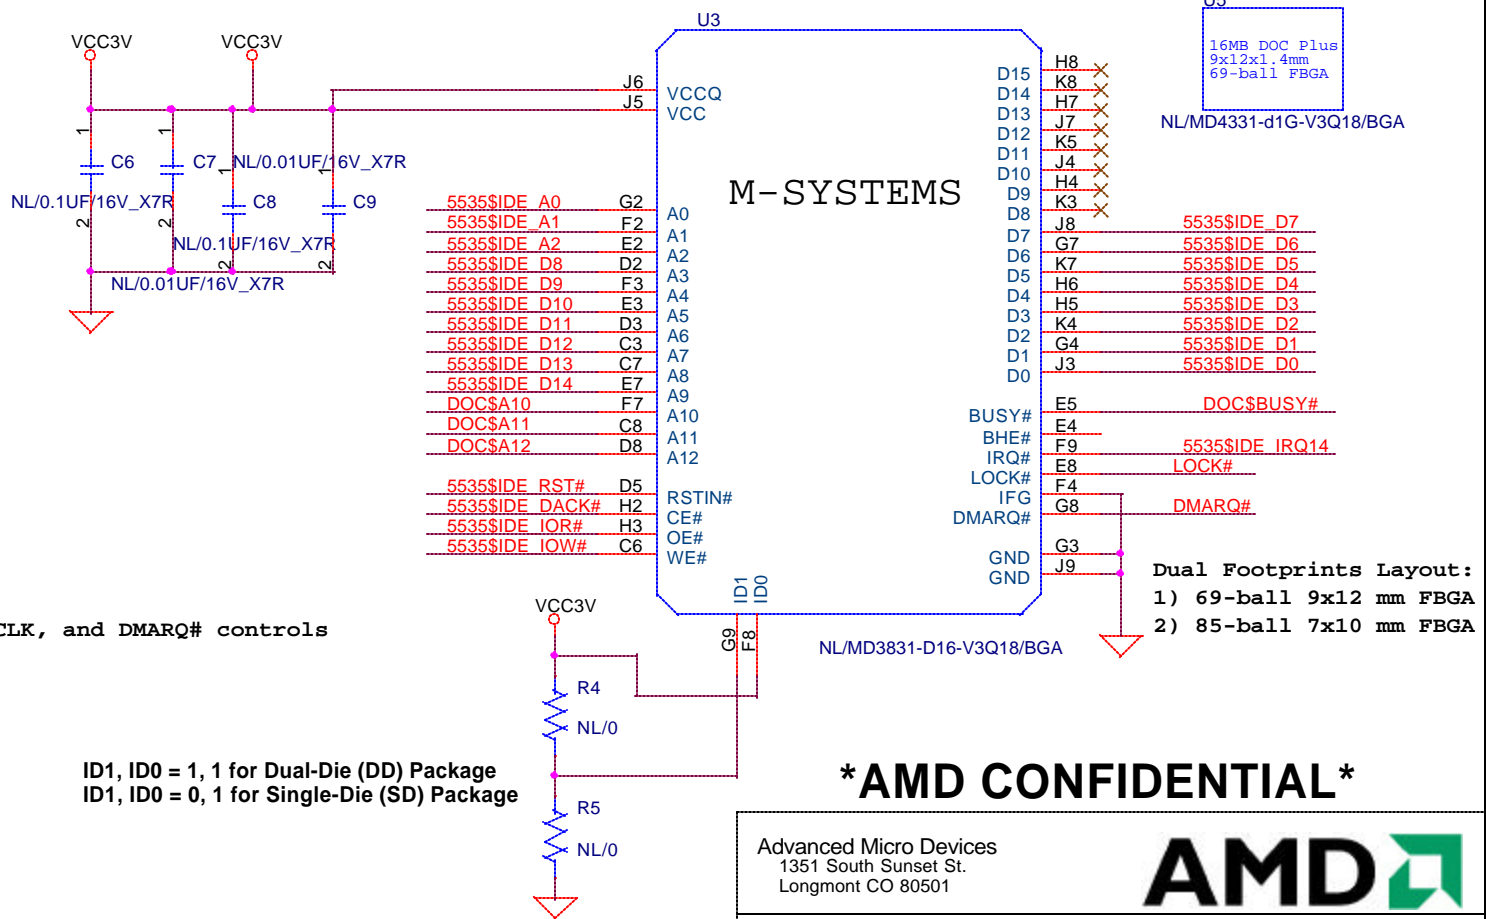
VCC3V VCC3V

U3

J6 VCCQ
J5 VCC

C6 C7 NL/0.01UF/16V_X7R
NL/0.1UF/16V_X7R C8 C9
NL/0.1UF/16V_X7R
NL/0.01UF/16V_X7R

1 1 1 1
2 2 2 2

M-SYSTEMS

5535$IDE_A0 G2 A0
5535$IDE_A1 F2 A1
5535$IDE_A2 E2 A2
5535$IDE_D8 D2 A3
5535$IDE_D9 F3 A4
5535$IDE_D10 E3 A5
5535$IDE_D11 D3 A6
5535$IDE_D12 C3 A7
5535$IDE_D13 C7 A8
5535$IDE_D14 E7 A9
DOC$A10 F7 A10
DOC$A11 C8 A11
DOC$A12 D8 A12

5535$IDE_RST# D5 RSTIN#
5535$IDE_DACK# H2 CE#
5535$IDE_IOR# H3 OE#
5535$IDE_IOW# C6 WE#

ID1 ID0
G9 F8

D15 H8
D14 K8
D13 H7
D12 J7
D11 K5
D10 J4
D9 H4
D8 K3
D7 J8 5535$IDE_D7
D6 G7 5535$IDE_D6
D5 K7 5535$IDE_D5
D4 H6 5535$IDE_D4
D3 H5 5535$IDE_D3
D2 K4 5535$IDE_D2
D1 G4 5535$IDE_D1
D0 J3 5535$IDE_D0

BUSY# E5 DOC$BUSY#
BHE# E4
IRQ# F9 5535$IDE_IRQ14
LOCK# E8 LOCK#
IFG F4
DMARQ# G8 DMARQ#
GND G3
GND J9

U5
16MB DOC Plus
9x12x1.4mm
69-ball FBGA
NL/MD4331-d1G-V3Q18/BGA

NL/MD3831-D16-V3Q18/BGA

Dual Footprints Layout:
1) 69-ball 9x12 mm FBGA
2) 85-ball 7x10 mm FBGA

CLK, and DMARQ# controls

VCC3V
R4
NL/0
R5
NL/0

ID1, ID0 = 1, 1 for Dual-Die (DD) Package
ID1, ID0 = 0, 1 for Single-Die (SD) Package

*AMD CONFIDENTIAL*

Advanced Micro Devices
1351 South Sunset St.
Longmont CO 80501

AMD